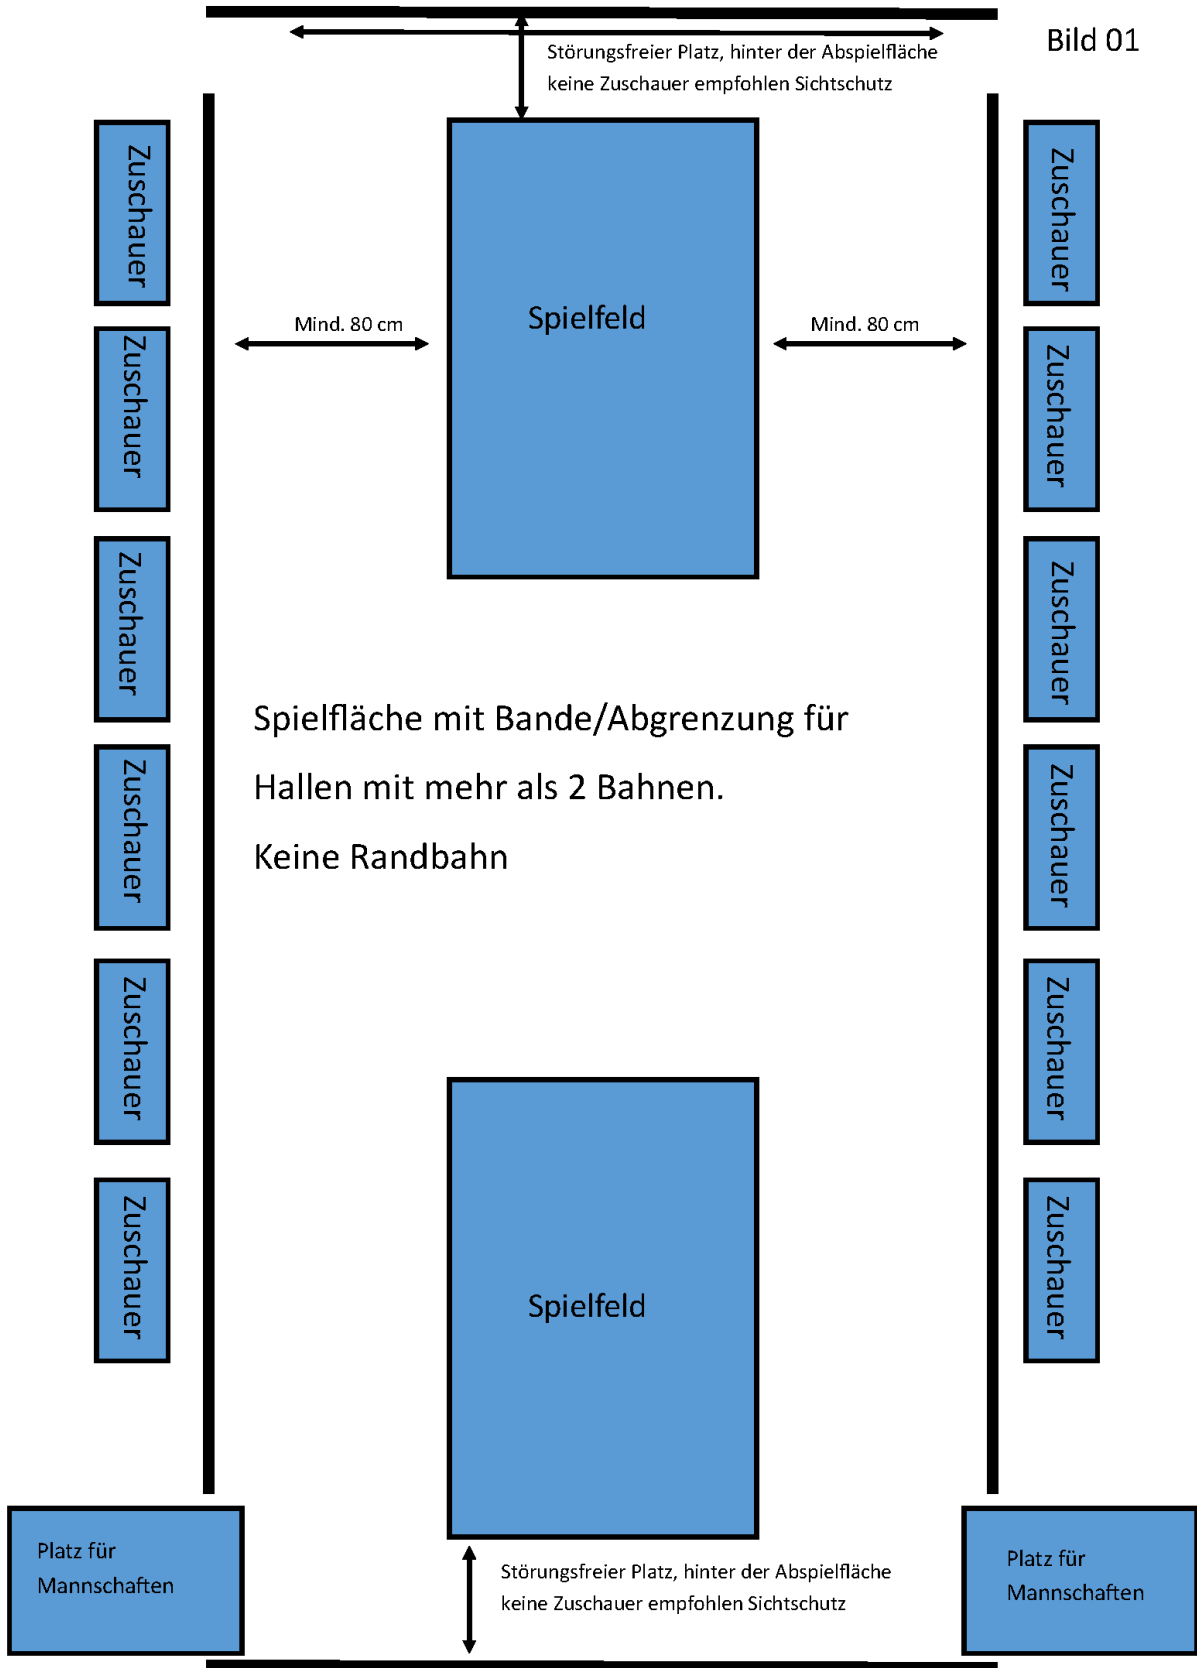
Bild 01

Störungsfreier Platz, hinter der Abspielfläche keine Zuschauer empfohlen Sichtschutz

Zuschauer

Zuschauer

Zuschauer

Zuschauer

Zuschauer

Zuschauer

Mind. 80 cm

Spielfeld

Mind. 80 cm

Zuschauer

Zuschauer

Zuschauer

Zuschauer

Zuschauer

Zuschauer

Spielfläche mit Bande/Abgrenzung für

Hallen mit mehr als 2 Bahnen.

Keine Randbahn

Spielfeld

Platz für Mannschaften

Störungsfreier Platz, hinter der Abspielfläche keine Zuschauer empfohlen Sichtschutz

Platz für Mannschaften